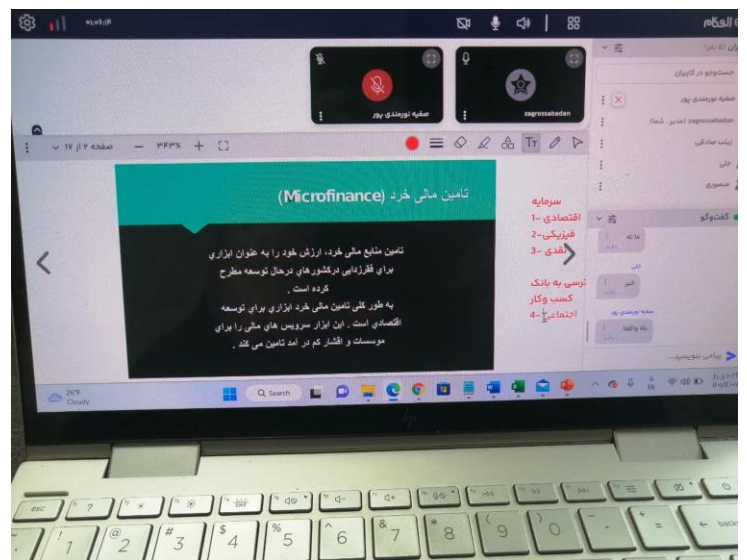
صفیه نورمندی پور
zagrossabadan
صفحه ۴ از ۱۷
۳۶۳%
تامین مالی خرد (Microfinance)
تامین منابع مالی خرد، ارزش خود را به عنوان ابزاری برای فقرزدایی درکشورهای درحال توسعه مطرح کرده است .
به طور کلی تامین مالی خرد ابزاری برای توسعه اقتصادی است . این ابزار سرویس های مالی را برای موسسات و اقشار کم در آمد تامین می کند .
سرمایه
اقتصادی -1
فیزیکی -2
نقدی -3
دسترسی به بانک
کسب وکار
اجتماعی -4
جستجو در کاربران
صفیه نورمندی پور
zagrossabadan
زینب صادقی
علی
منصوری
گفتگو
پیامی بنویسید...
Cloudy
Search
esc
1
2
3
4
5
6
7
8
9
0
back